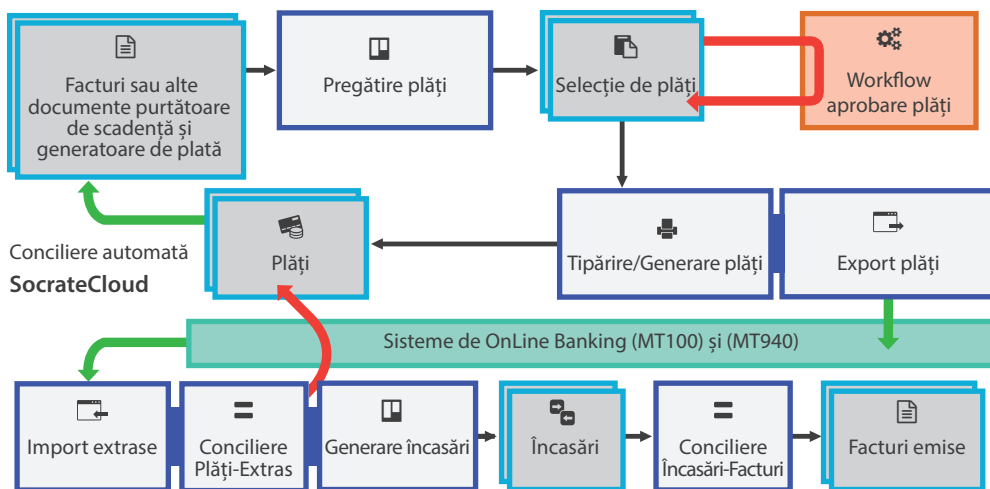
Facturi sau alte documente purtătoare de scadență și generatoare de plată

Pregătire plăți

Selecție de plăți

Workflow aprobare plăți

Conciliere automată

SocrateCloud

Plăți

Tipărire/Generare plăți

Export plăți

Sisteme de OnLine Banking (MT100) și (MT940)

Import extrase

Conciliere Plăți-Extras

Generare încasări

Încasări

Conciliere Încasări-Facturi

Facturi emise